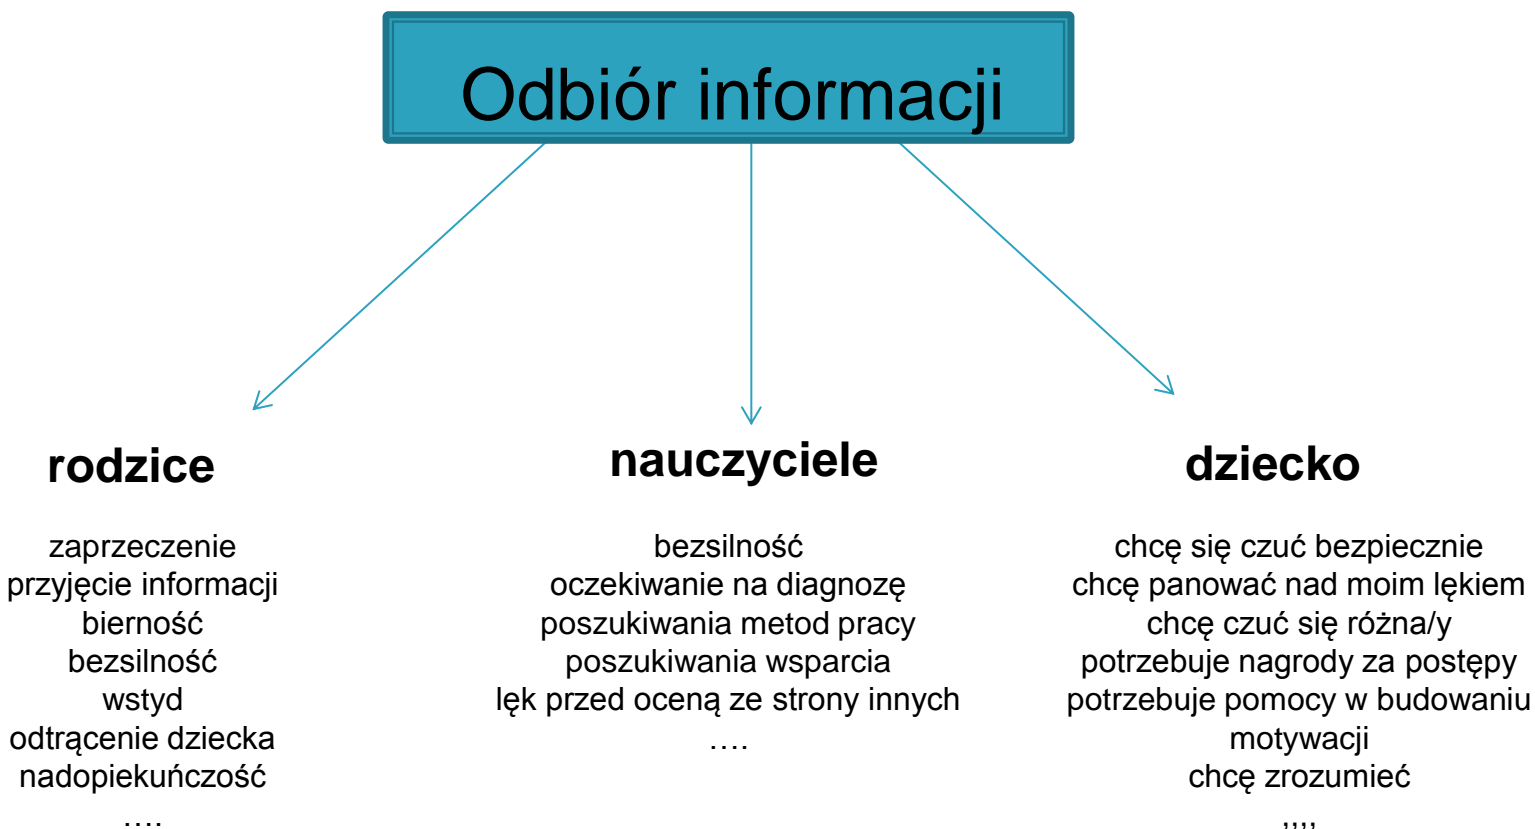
Odbiór informacji

rodzice

zaprzeczenie
przyjęcie informacji
bierność
bezsilność
wstyd
odtrącenie dziecka
nadopiekuńczość
….

nauczyciele

bezsilność
oczekiwanie na diagnozę
poszukiwania metod pracy
poszukiwania wsparcia
lęk przed oceną ze strony innych
….

dziecko

chcę się czuć bezpiecznie
chcę panować nad moim lękiem
chcę czuć się różna/y
potrzebuje nagrody za postępy
potrzebuje pomocy w budowaniu motywacji
chcę zrozumieć
,,,,